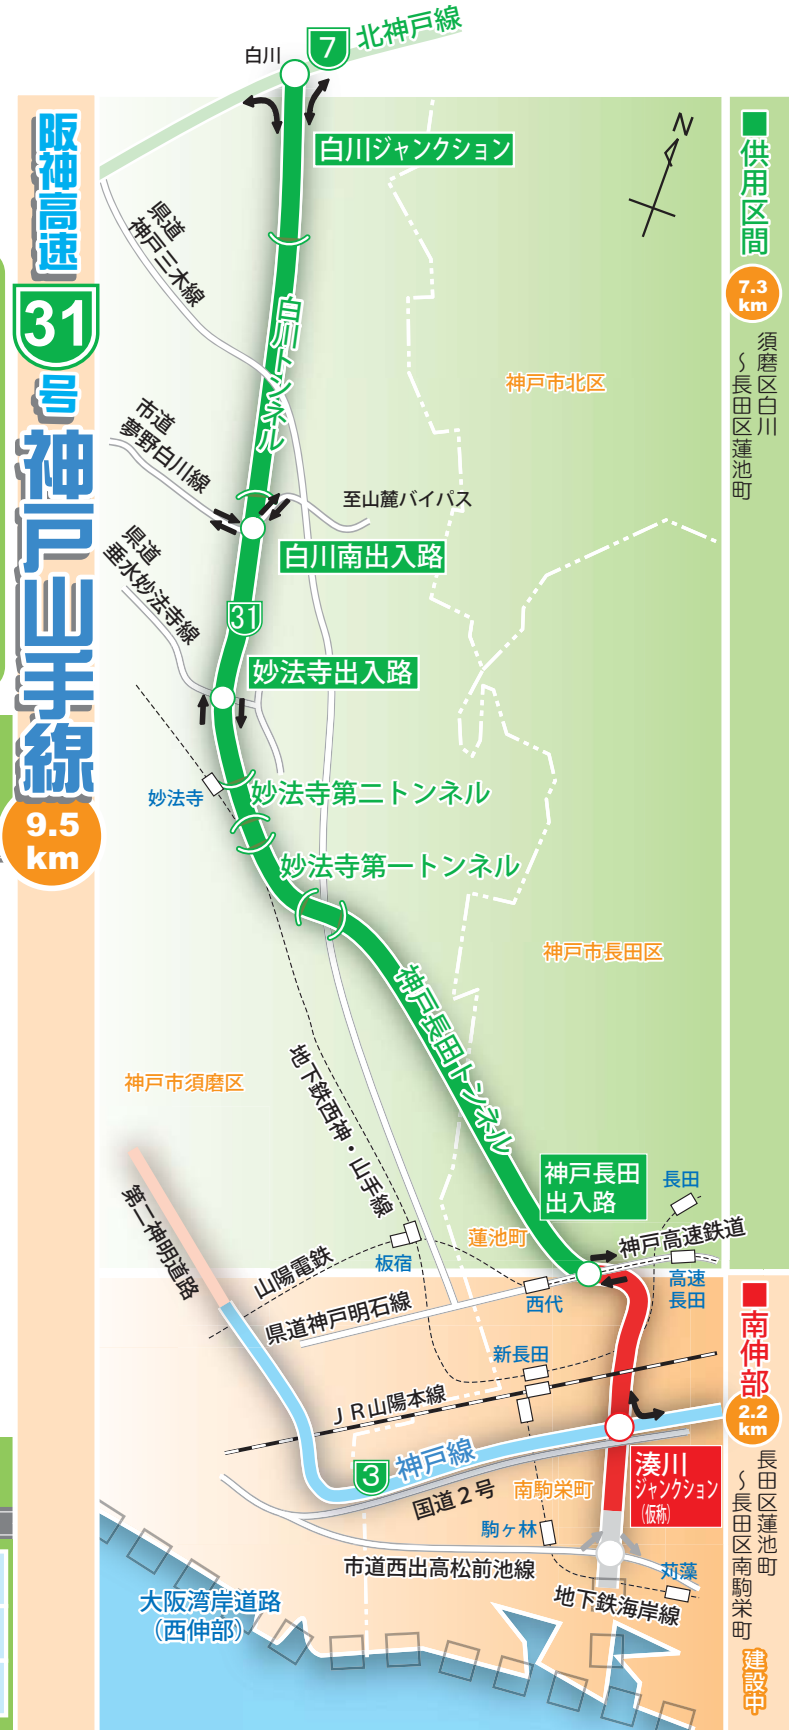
阪神高速
31
号
神戸山手線
9.5 km

7 北神戸線
白川
白川ジャンクション
N
県道神戸三木線
白川トンネル
市道夢野白川線
至山麓バイパス
白川南出入路
県道垂水妙法寺線
31
妙法寺出入路
妙法寺
妙法寺第二トンネル
妙法寺第一トンネル
神戸市北区
神戸市長田区
神戸市須磨区
神戸長田トンネル
地下鉄西神・山手線
第二神明道路
神戸長田出入路
長田
蓮池町
神戸高速鉄道
板宿
山陽電鉄
西代
高速長田
県道神戸明石線
新長田
JR山陽本線
3 神戸線
国道2号
南駒栄町
湊川ジャンクション（仮称）
駒ヶ林
市道西出高松前池線
苅藻
地下鉄海岸線
大阪湾岸道路（西伸部）

■供用区間
7.3 km
須磨区白川～長田区蓮池町

■南伸部
2.2 km
長田区蓮池町～長田区南駒栄町
建設中